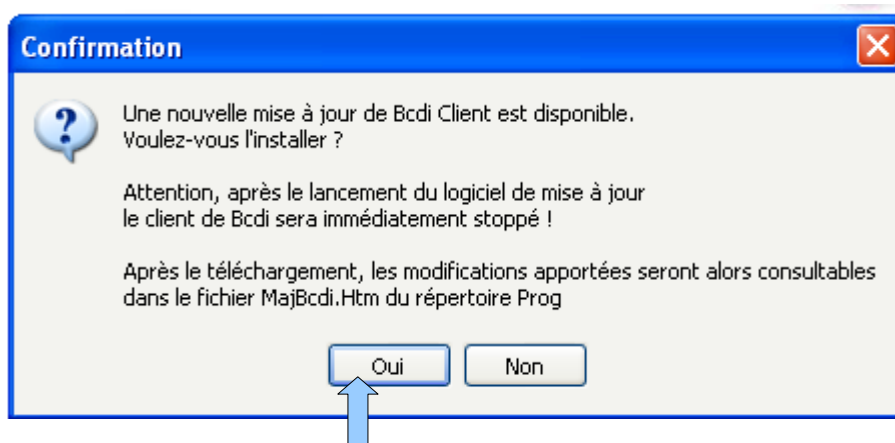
Confirmation

Une nouvelle mise à jour de Bcdi Client est disponible.
Voulez-vous l'installer ?

Attention, après le lancement du logiciel de mise à jour le client de Bcdi sera immédiatement stoppé !

Après le téléchargement, les modifications apportées seront alors consultables dans le fichier MajBcdi.Htm du répertoire Prog

Oui Non